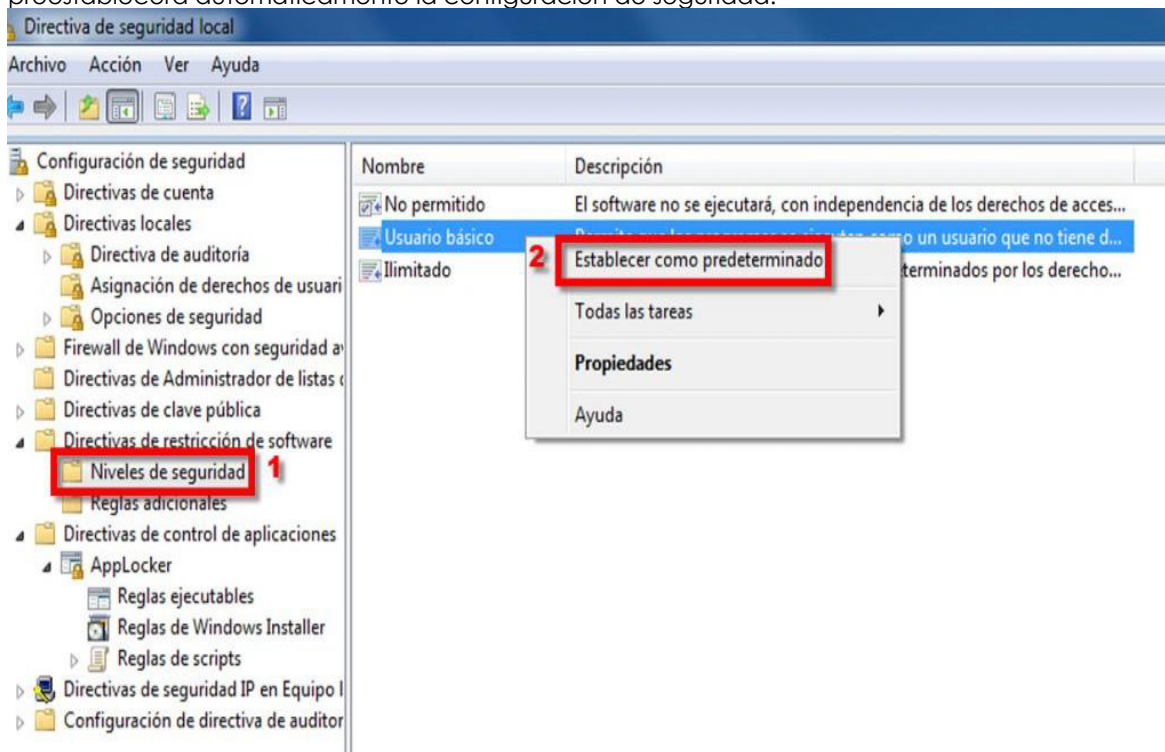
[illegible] automáticamente la configuración de seguridad.

Directiva de seguridad local

Archivo Acción Ver Ayuda

Configuración de seguridad
Directivas de cuenta
Directivas locales
Directiva de auditoría
Asignación de derechos de usuari
Opciones de seguridad
Firewall de Windows con seguridad a
Directivas de Administrador de listas
Directivas de clave pública
Directivas de restricción de software
Niveles de seguridad
1
Reglas adicionales
Directivas de control de aplicaciones
AppLocker
Reglas ejecutables
Reglas de Windows Installer
Reglas de scripts
Directivas de seguridad IP en Equipo l
Configuración de directiva de auditor

| Nombre | Descripción |
|---|---|
| No permitido | El software no se ejecutará, con independencia de los derechos de acces... |
| Usuario básico | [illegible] un usuario que no tiene d... |
| Ilimitado | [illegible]terminados por los derecho... |

2
Establecer como predeterminado
Todas las tareas
Propiedades
Ayuda